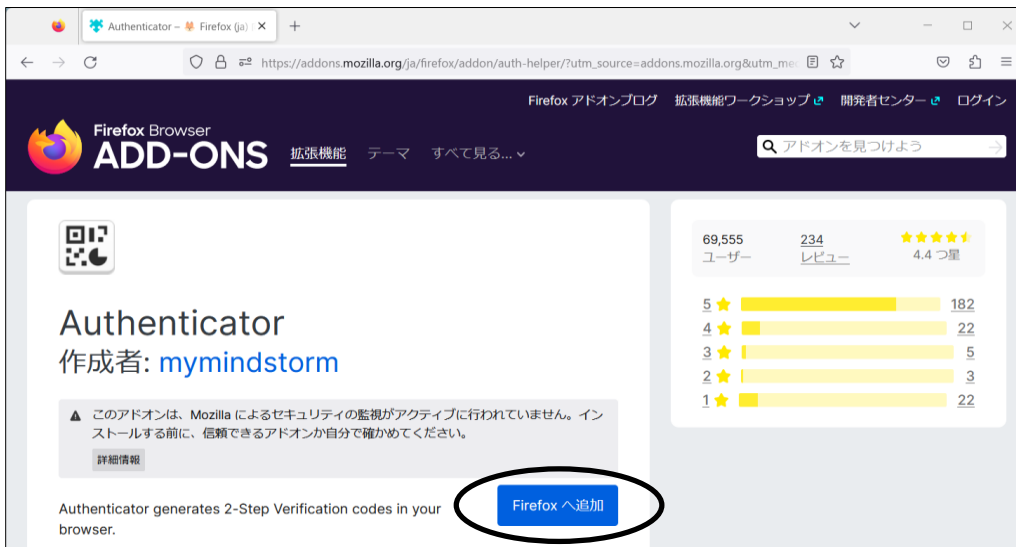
Authenticator – Firefox (ja)

https://addons.mozilla.org/ja/firefox/addon/auth-helper/?utm_source=addons.mozilla.org&utm_me

Firefox アドオンブログ 拡張機能ワークショップ 開発者センター ログイン

Firefox Browser
ADD-ONS

拡張機能 テーマ すべて見る...

アドオンを見つけよう

Authenticator
作成者: mymindstorm

このアドオンは、Mozilla によるセキュリティの監視がアクティブに行われていません。インストールする前に、信頼できるアドオンか自分で確かめてください。

詳細情報

Authenticator generates 2-Step Verification codes in your browser.

Firefox へ追加

69,555
ユーザー

234
レビュー

4.4 つ星

| | |
|---|---|
| 5 | 182 |
| 4 | 22 |
| 3 | 5 |
| 2 | 3 |
| 1 | 22 |